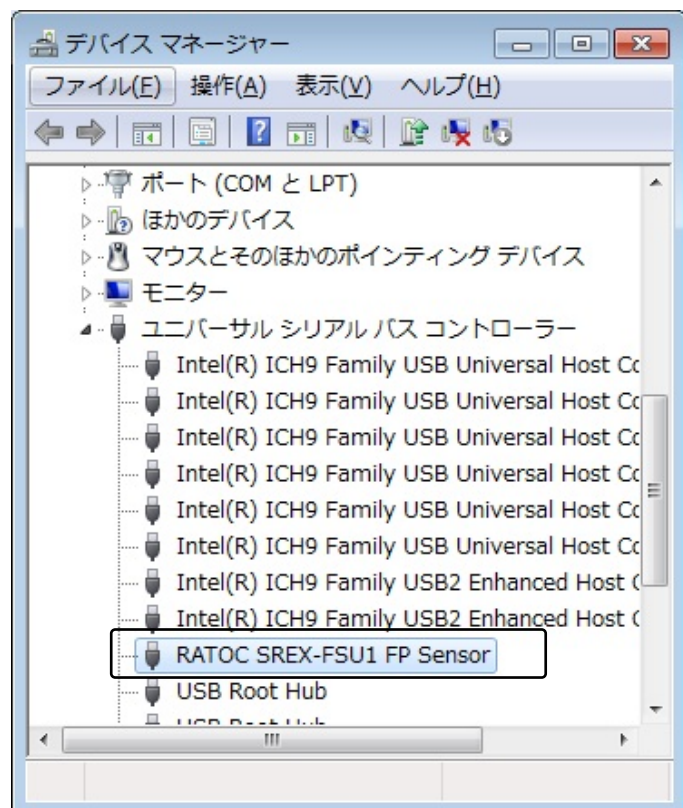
デバイス マネージャー

ファイル(F) 操作(A) 表示(V) ヘルプ(H)

ポート (COM と LPT)
ほかのデバイス
マウスとそのほかのポインティング デバイス
モニター
ユニバーサル シリアル バス コントローラー
Intel(R) ICH9 Family USB Universal Host Co
Intel(R) ICH9 Family USB Universal Host Co
Intel(R) ICH9 Family USB Universal Host Co
Intel(R) ICH9 Family USB Universal Host Co
Intel(R) ICH9 Family USB Universal Host Co
Intel(R) ICH9 Family USB Universal Host Co
Intel(R) ICH9 Family USB2 Enhanced Host (
Intel(R) ICH9 Family USB2 Enhanced Host (
RATOC SREX-FSU1 FP Sensor
USB Root Hub
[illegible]